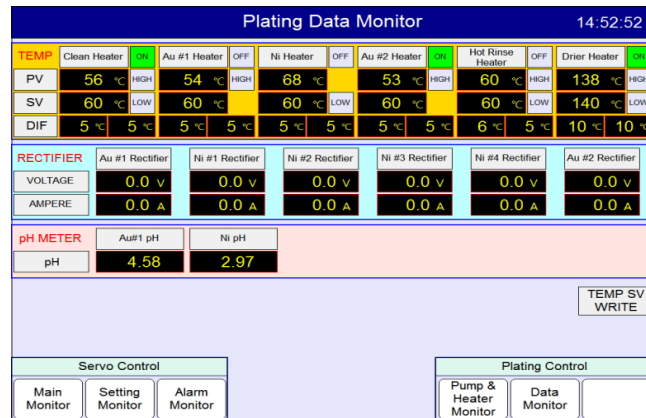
Plating Data Monitor 14:52:52

| TEMP | Clean Heater ON | Au #1 Heater OFF | Ni Heater OFF | Au #2 Heater ON | Hot Rinse Heater OFF | Drier Heater ON |
|---|---|---|---|---|---|---|
| PV | 56 ℃ HIGH | 54 ℃ HIGH | 68 ℃ | 53 ℃ HIGH | 60 ℃ HIGH | 138 ℃ HIGH |
| SV | 60 ℃ LOW | 60 ℃ | 60 ℃ LOW | 60 ℃ | 60 ℃ LOW | 140 ℃ LOW |
| DIF | 5 ℃ 5 ℃ | 5 ℃ 5 ℃ | 5 ℃ 5 ℃ | 5 ℃ 5 ℃ | 6 ℃ 5 ℃ | 10 ℃ 10 ℃ |

| RECTIFIER | Au #1 Rectifier | Ni #1 Rectifier | Ni #2 Rectifier | Ni #3 Rectifier | Ni #4 Rectifier | Au #2 Rectifier |
|---|---|---|---|---|---|---|
| VOLTAGE | 0.0 V | 0.0 V | 0.0 V | 0.0 V | 0.0 V | 0.0 V |
| AMPERE | 0.0 A | 0.0 A | 0.0 A | 0.0 A | 0.0 A | 0.0 A |

| pH METER | Au#1 pH | Ni pH |
|---|---|---|
| pH | 4.58 | 2.97 |

TEMP SV WRITE

Servo Control
Main Monitor
Setting Monitor
Alarm Monitor

Plating Control
Pump & Heater Monitor
Data Monitor